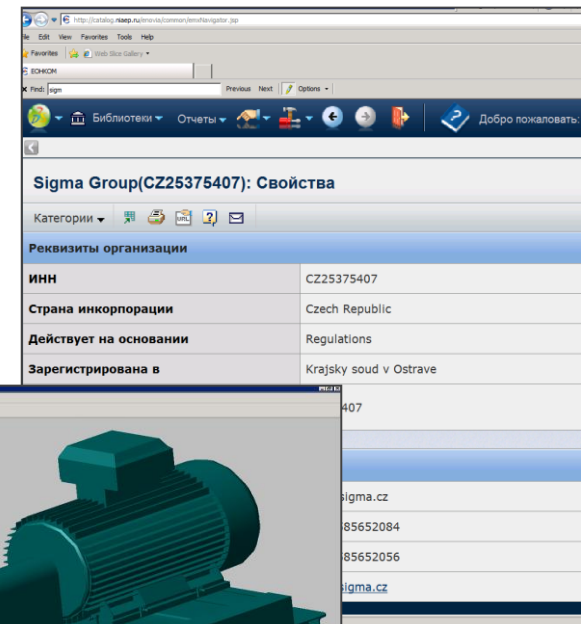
http://catalog.niaep.ru/enovia/common/emxNavigator.jsp

File Edit View Favorites Tools Help

Favorites Web Slice Gallery

ЕОНКОМ

Find: sigm Previous Next Options

Библиотеки Отчеты Добро пожаловать:

Sigma Group(CZ25375407): Свойства

Категории

Реквизиты организации

| | |
|---|---|
| ИНН | CZ25375407 |
| Страна инкорпорации | Czech Republic |
| Действует на основании | Regulations |
| Зарегистрирована в | Krajsky soud v Ostrave |
| | 407 |

sigma.cz

85652084

85652056

sigma.cz